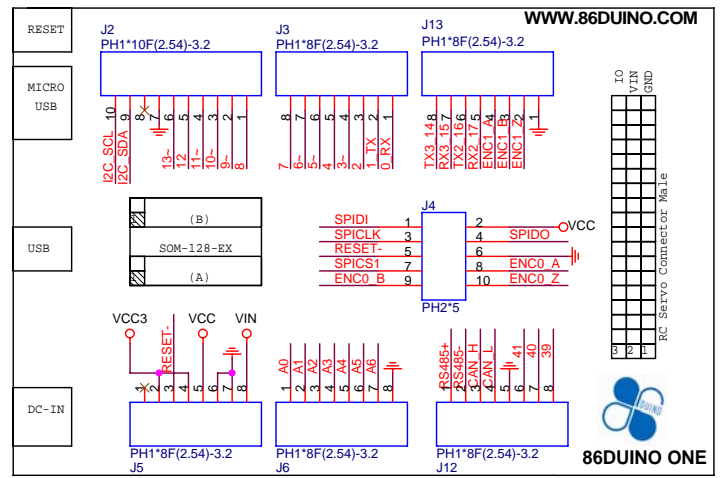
RESET

MICRO USB

USB

DC-IN

WWW.86DUINO.COM

J2
PH1*10F(2.54)-3.2

10 9 8 7 6 5 4 3 2 1

I2C_SCL
I2C_SDA
13~
12
11~
10~
9~
8

J3
PH1*8F(2.54)-3.2

8 7 6 5 4 3 2 1

7
6~
5~
4
3~
2
1_TX
0_RX

J13
PH1*8F(2.54)-3.2

8 7 6 5 4 3 2 1

TX3_14
RX3_15
TX2_16
RX2_17
ENC1_A
ENC1_B
ENC1_Z

IO
VIN
GND

RC Servo Connector Male

3 2 1

(B)
SOM-128-EX
(A)

J4

| | | | |
|---|---|---|---|
| SPIDI | 1 | 2 | VCC |
| SPICLK | 3 | 4 | SPIDO |
| RESET- | 5 | 6 | |
| SPICS1 | 7 | 8 | ENC0_A |
| ENC0_B | 9 | 10 | ENC0_Z |

PH2*5

VCC3
RESET-
VCC
VIN

1 2 3 4 5 6 7 8

PH1*8F(2.54)-3.2
J5

A0
A1
A2
A3
A4
A5
A6

1 2 3 4 5 6 7 8

PH1*8F(2.54)-3.2
J6

RS485+
RS485-
CAN_H
CAN_L
41
40
39

1 2 3 4 5 6 7 8

PH1*8F(2.54)-3.2
J12

DUINO

86DUINO ONE